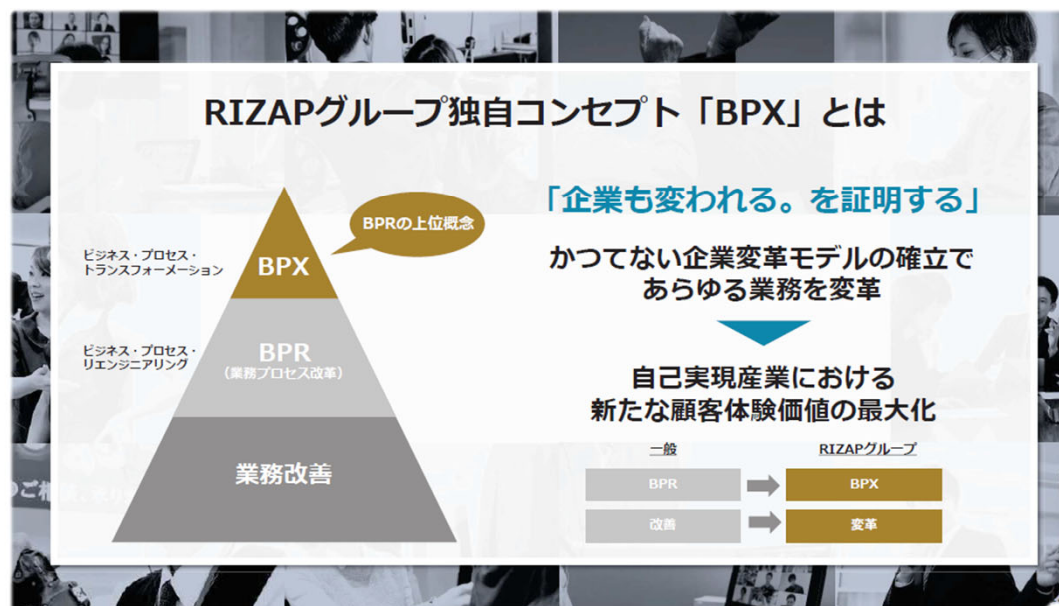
RIZAPグループ独自コンセプト「BPX」とは

BPRの上位概念

ビジネス・プロセス・トランスフォーメーション
BPX

ビジネス・プロセス・リエンジニアリング
BPR
(業務プロセス改革)

業務改善

「企業も変われる。を証明する」

かつてない企業変革モデルの確立で
あらゆる業務を変革

自己実現産業における
新たな顧客体験価値の最大化

| 一般 | RIZAPグループ |
|---|---|
| BPR | BPX |
| 改善 | 変革 |